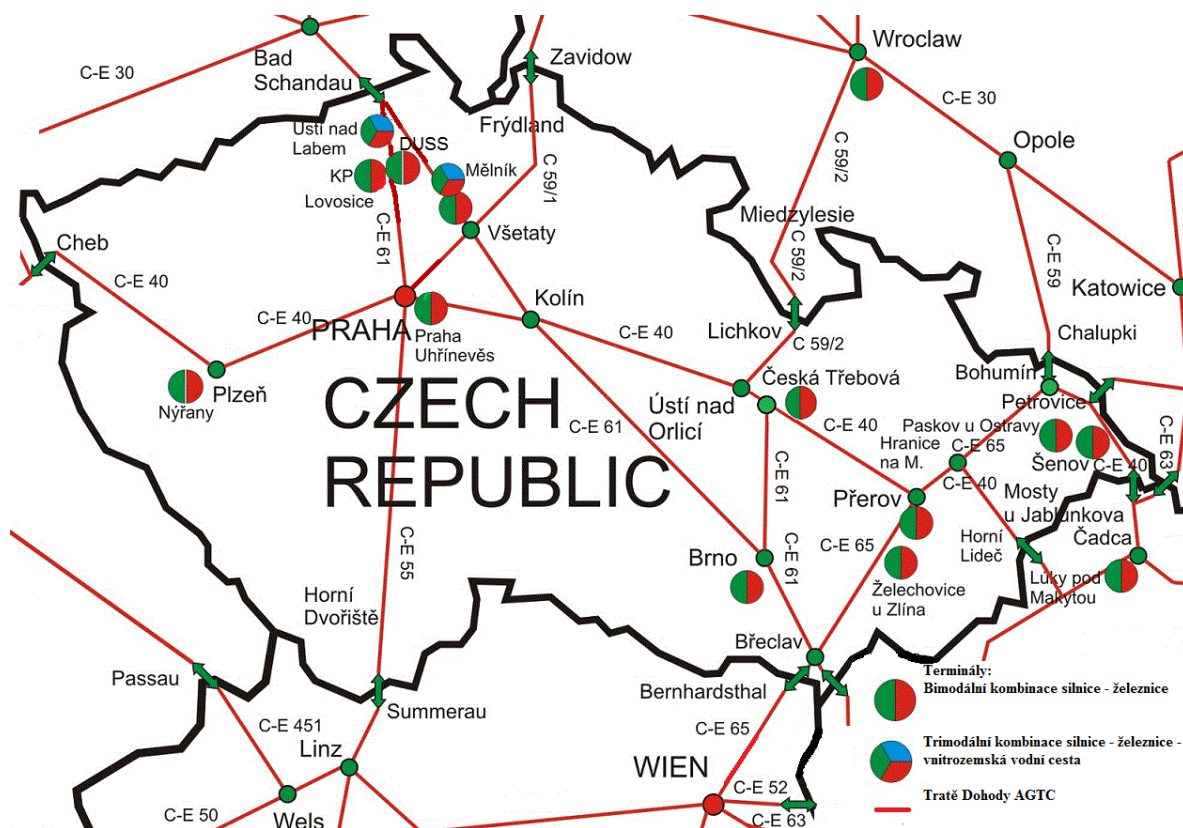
C-E 30
Bad Schandau
Zavidow
Wroclaw
Ústí nad Labem
DUSS
Frýdland
C-E 30
KP
Mělník
C 59/1
C 59/2
Opole
Lovosice
C-E 61
Všetaty
Miedzylesie
C-E 59
Cheb
C 59/2
Katowice
C-E 40
C-E 40
Kolín
PRAHA
Praha Uhříněves
C-E 40
Lichkov
C 59/2
Chalupki
Plzeň
Nýřany
CZECH
REPUBLIC
Česká Třebová
Bohumín
Petrovice
Ústí nad Orlicí
C-E 61
C-E 40
Paskov u Ostravy
Hranice na M.
C-E 65
C-E 63
Šenov
C-E 40
C-E 40
Mosty u Jablunkova
C-E 61
Přerov
C-E 55
C-E 65
Horní Lideč
Čadca
Brno
C-E 61
Želechovice u Zlína
Luky pod Makytou
Horní Dvořiště
Břeclav
Passau
Terminály:
Bimodální kombinace silnice - železnice
Bernhardsthal
C-E 451
Summerau
C-E 65
Linz
Trimodální kombinace silnice - železnice - vnitrozemská vodní cesta
WIEN
C-E 52
C-E 50
Tratě Dohody AGTC
Wels
C-E 63